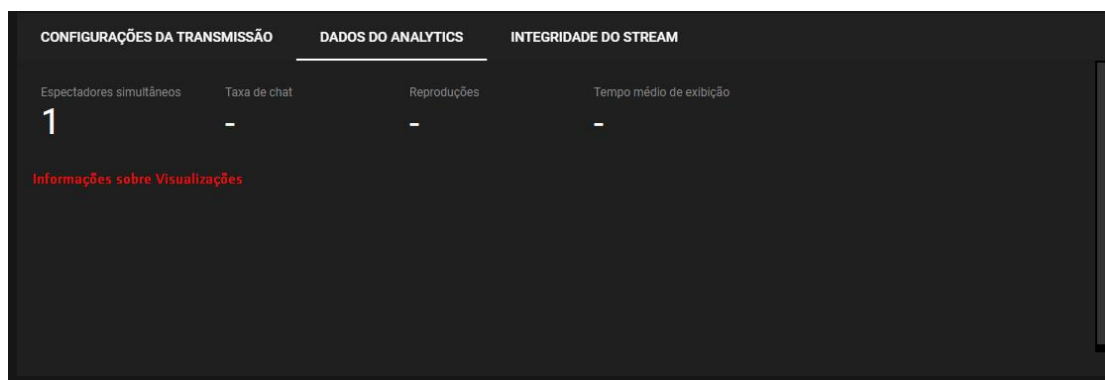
CONFIGURAÇÕES DA TRANSMISSÃO DADOS DO ANALYTICS INTEGRIDADE DO STREAM

| Espectadores simultâneos | Taxa de chat | Reproduções | Tempo médio de exibição |
|---|---|---|---|
| 1 | - | - | - |

Informações sobre Visualizações